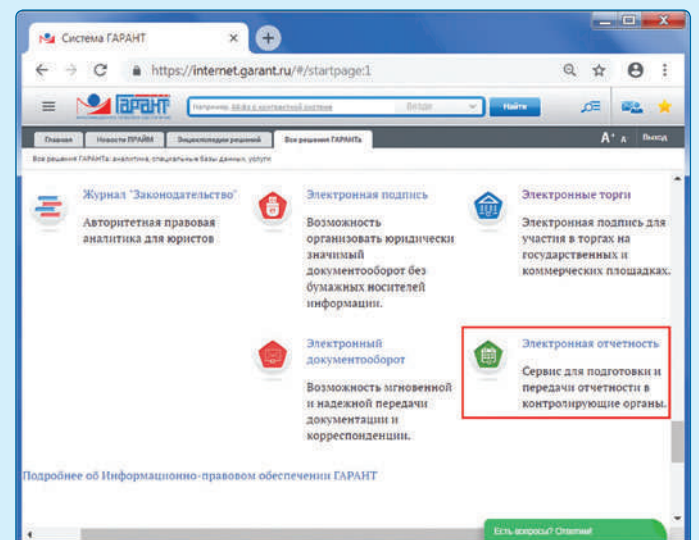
Система ГАРАНТ ×

https://internet.garant.ru/#/startpage:1

ГАРАНТ

Например, Войти в контекстной системе Везде Найти

Главная Новости ПРАЙМ Энциклопедия решений Все решения ГАРАНТа

A⁺ A Выход

Все решения ГАРАНТа: аналитика, специальные базы данных, услуги

Журнал "Законодательство"

Авторитетная правовая аналитика для юристов

Электронная подпись

Возможность организовать юридически значимый документооборот без бумажных носителей информации.

Электронные торги

Электронная подпись для участия в торгах на государственных и коммерческих площадках.

Электронный документооборот

Возможность мгновенной и надежной передачи документации и корреспонденции.

Электронная отчетность

Сервис для подготовки и передачи отчетности в контролирующие органы.

Подробнее об Информационно-правовом обеспечении ГАРАНТ

Есть вопросы? Ответим!